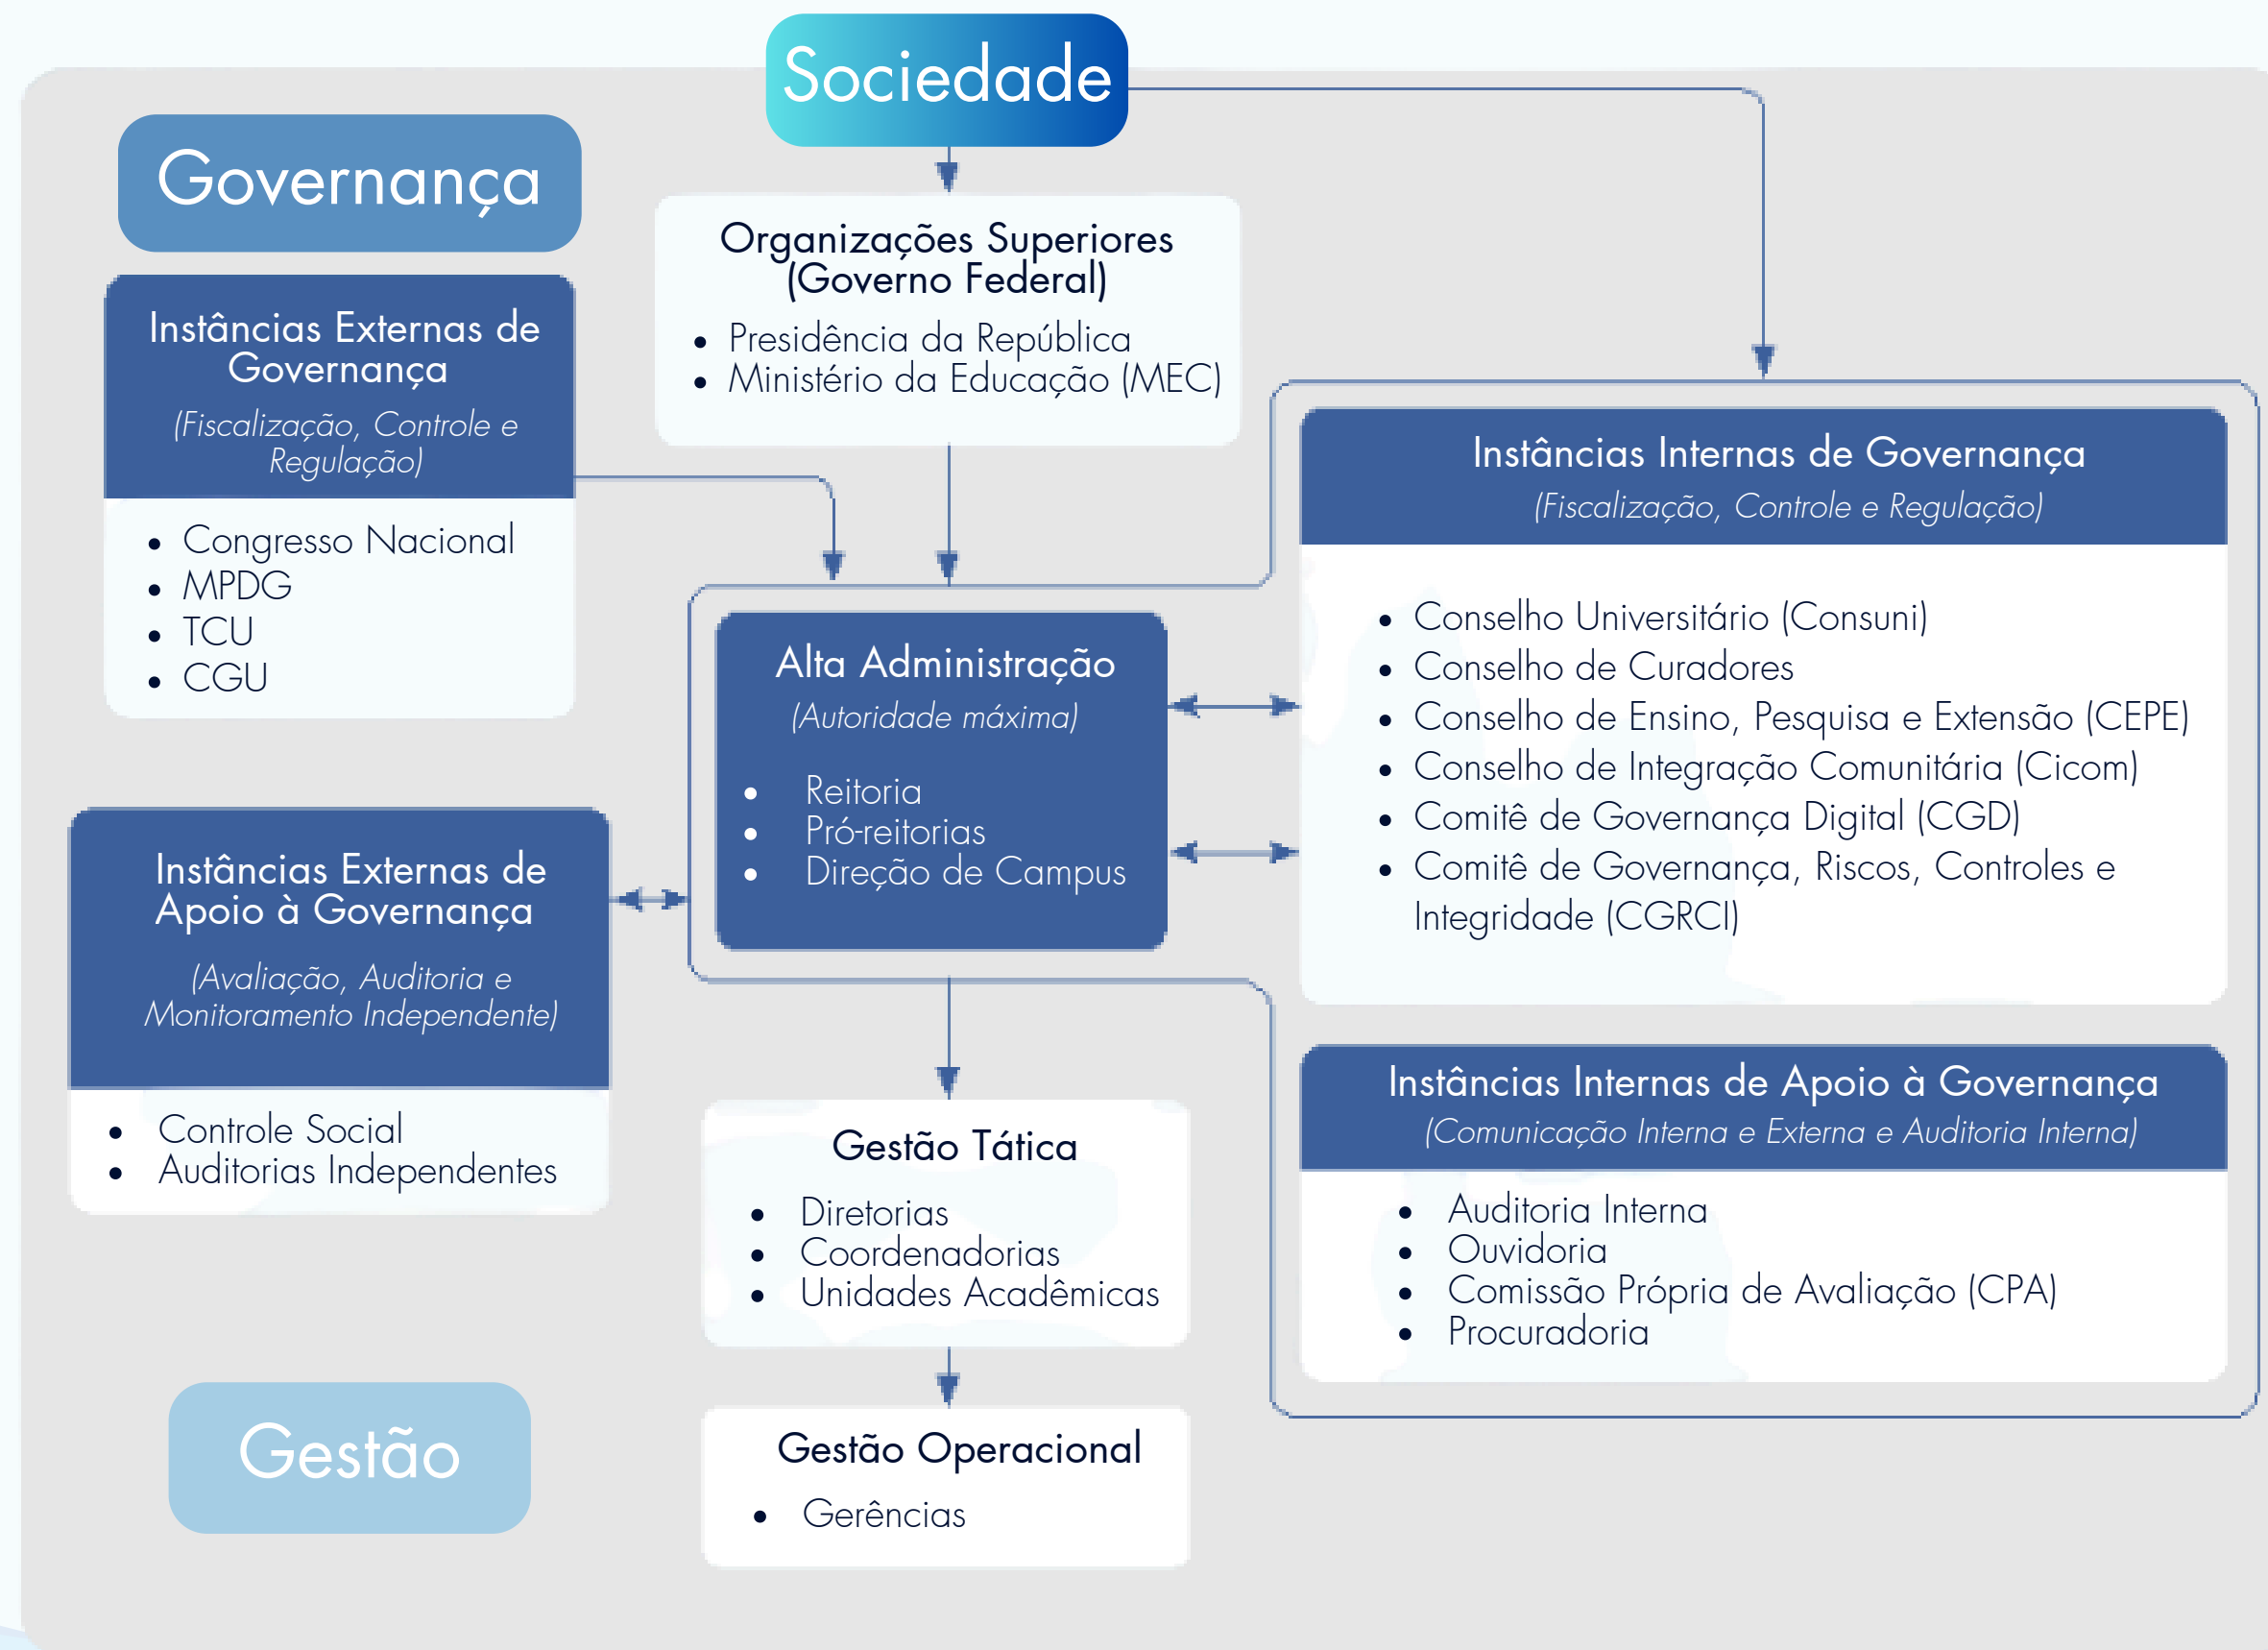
Sociedade

Governança

Organizações Superiores (Governo Federal)
- Presidência da República
- Ministério da Educação (MEC)

Instâncias Externas de Governança
(Fiscalização, Controle e Regulação)
- Congresso Nacional
- MPDG
- TCU
- CGU

Instâncias Internas de Governança
(Fiscalização, Controle e Regulação)
- Conselho Universitário (Consuni)
- Conselho de Curadores
- Conselho de Ensino, Pesquisa e Extensão (CEPE)
- Conselho de Integração Comunitária (Cicom)
- Comitê de Governança Digital (CGD)
- Comitê de Governança, Riscos, Controles e Integridade (CGRCI)

Alta Administração
(Autoridade máxima)
- Reitoria
- Pró-reitorias
- Direção de Campus

Instâncias Externas de Apoio à Governança
(Avaliação, Auditoria e Monitoramento Independente)
- Controle Social
- Auditorias Independentes

Instâncias Internas de Apoio à Governança
(Comunicação Interna e Externa e Auditoria Interna)
- Auditoria Interna
- Ouvidoria
- Comissão Própria de Avaliação (CPA)
- Procuradoria

Gestão Tática
- Diretorias
- Coordenadorias
- Unidades Acadêmicas

Gestão

Gestão Operacional
- Gerências